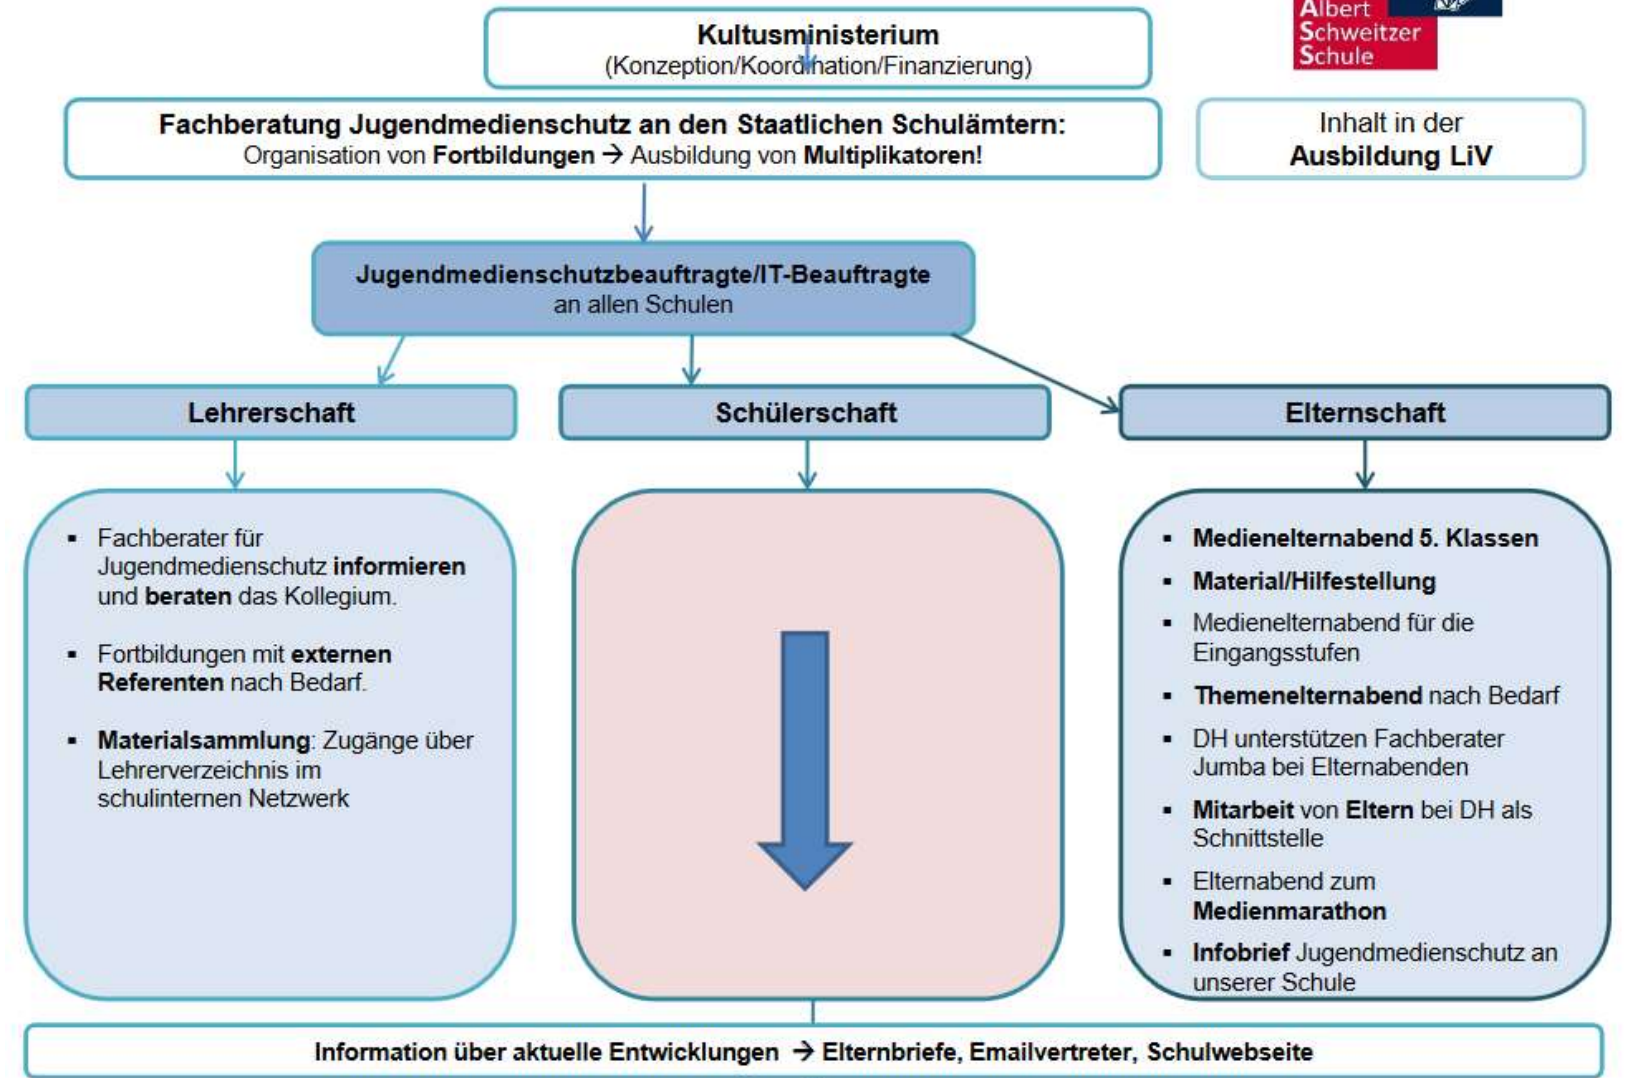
Kultusministerium
(Konzeption/Koordination/Finanzierung)

Albert Schweitzer Schule

Fachberatung Jugendmedienschutz an den Staatlichen Schulämtern:
Organisation von **Fortbildungen** → Ausbildung von **Multiplikatoren!**

Inhalt in der
Ausbildung LiV

Jugendmedienschutzbeauftragte/IT-Beauftragte
an allen Schulen

Lehrerschaft

Schülerschaft

Elternschaft

- Fachberater für Jugendmedienschutz **informieren** und **beraten** das Kollegium.
- Fortbildungen mit **externen Referenten** nach Bedarf.
- **Materialsammlung**: Zugänge über Lehrerverzeichnis im schulinternen Netzwerk

- **Medienelternabend 5. Klassen**
- **Material/Hilfestellung**
- Medienelternabend für die Eingangsstufen
- **Themenelternabend** nach Bedarf
- DH unterstützen Fachberater Jumba bei Elternabenden
- **Mitarbeit** von **Eltern** bei DH als Schnittstelle
- Elternabend zum **Medienmarathon**
- **Infobrief** Jugendmedienschutz an unserer Schule

Information über aktuelle Entwicklungen → Elternbriefe, Emailvertreter, Schulwebseite